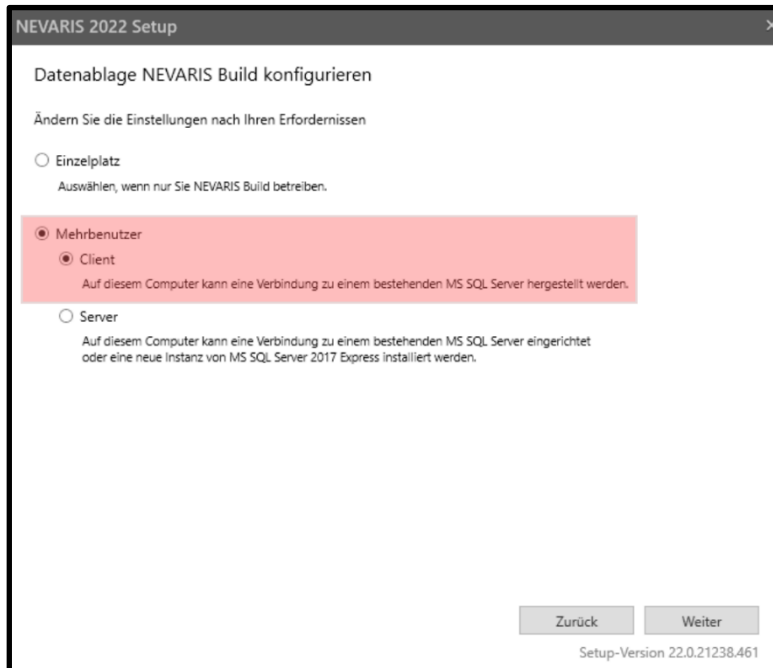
NEVARIS 2022 Setup

Datenablage NEVARIS Build konfigurieren

Ändern Sie die Einstellungen nach Ihren Erfordernissen

Einzelplatz
Auswählen, wenn nur Sie NEVARIS Build betreiben.

Mehrbenutzer
Client
Auf diesem Computer kann eine Verbindung zu einem bestehenden MS SQL Server hergestellt werden.

Server
Auf diesem Computer kann eine Verbindung zu einem bestehenden MS SQL Server eingerichtet oder eine neue Instanz von MS SQL Server 2017 Express installiert werden.

Zurück
Weiter
Setup-Version 22.0.21238.461